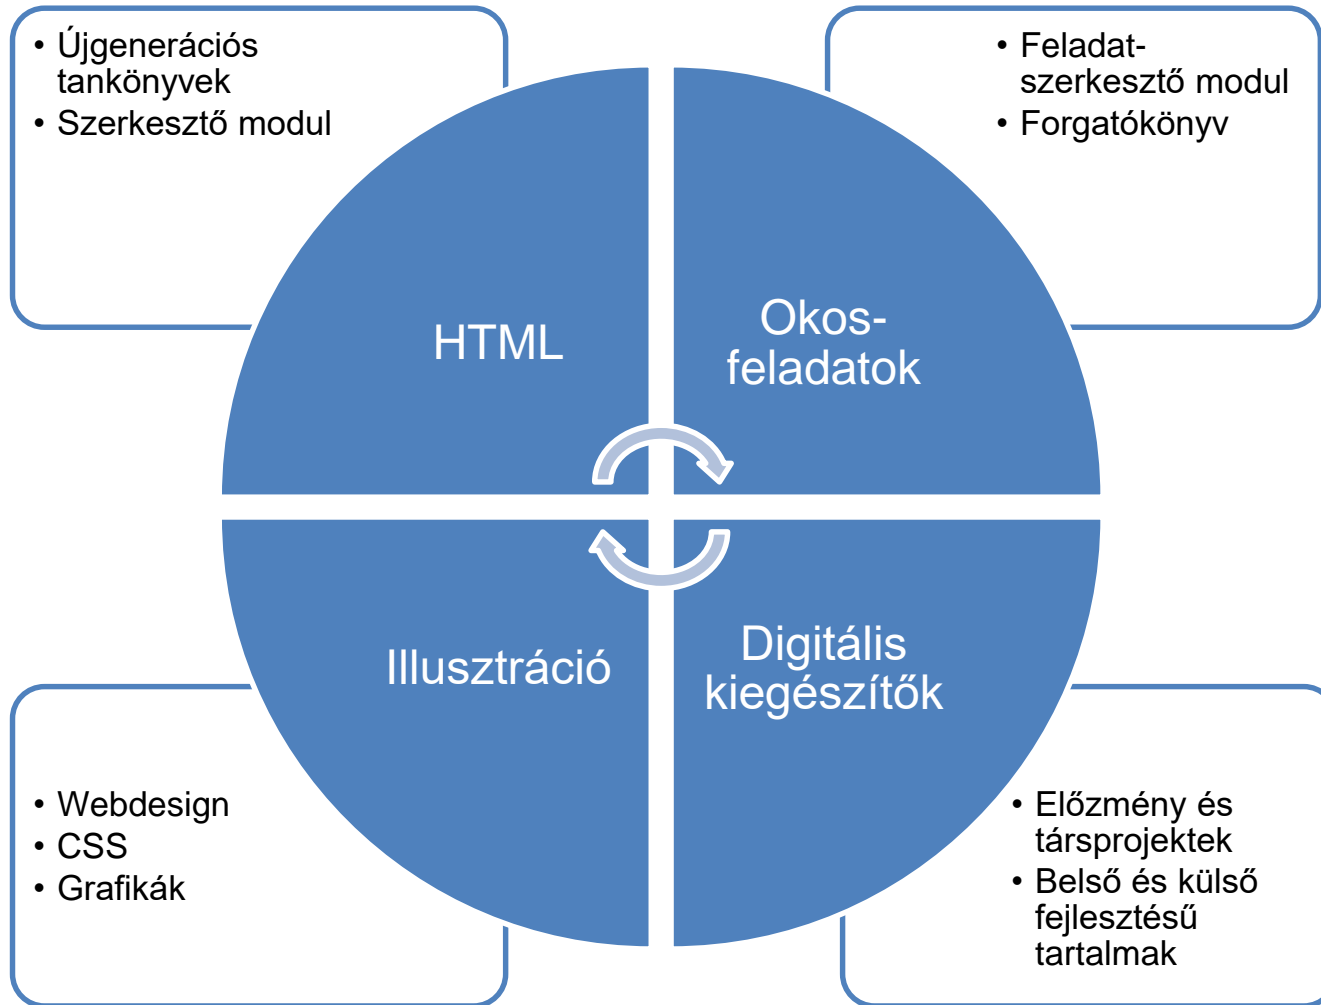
• Újgenerációs tankönyvek
• Szerkesztő modul

• Feladat-szerkesztő modul
• Forgatókönyv

HTML

Okos-feladatok

Illusztráció

Digitális kiegészítők

• Webdesign
• CSS
• Grafikák

• Előzmény és társprojektek
• Belső és külső fejlesztésű tartalmak